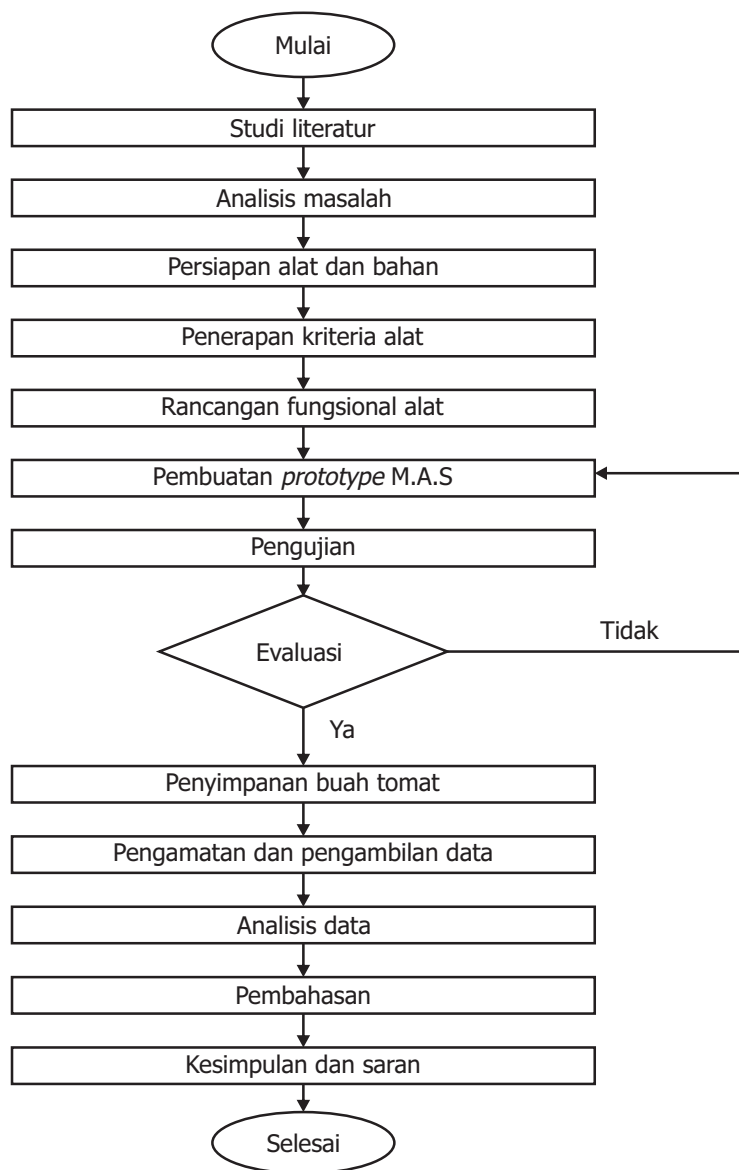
Mulai

Studi literatur

Analisis masalah

Persiapan alat dan bahan

Penerapan kriteria alat

Rancangan fungsional alat

Pembuatan *prototype* M.A.S

Pengujian

Evaluasi

Tidak

Ya

Penyimpanan buah tomat

Pengamatan dan pengambilan data

Analisis data

Pembahasan

Kesimpulan dan saran

Selesai